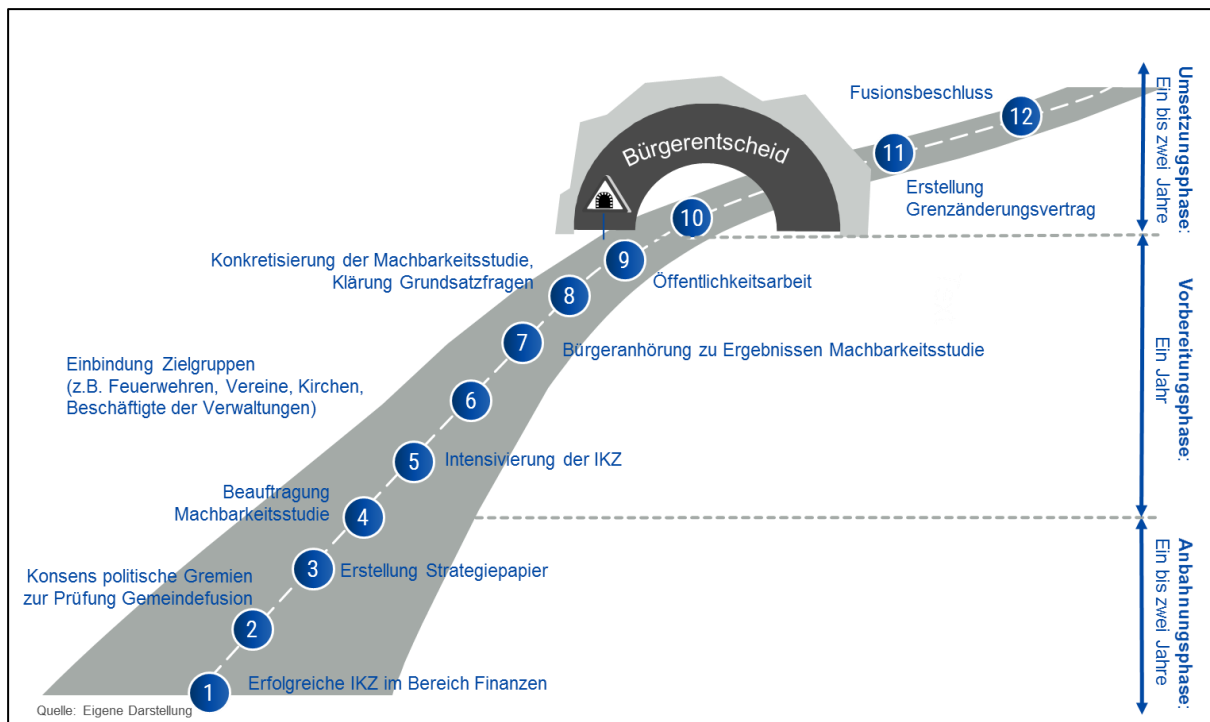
Umsetzungsphase:
Ein bis zwei Jahre

Vorbereitungsphase:
Ein Jahr

Anbahnungsphase:
Ein bis zwei Jahre

Bürgerentscheid

Fusionsbeschluss

12

11

Erstellung Grenzänderungsvertrag

10

Konkretisierung der Machbarkeitsstudie, Klärung Grundsatzfragen

9

Öffentlichkeitsarbeit

8

7

Bürgeranhörung zu Ergebnissen Machbarkeitsstudie

Einbindung Zielgruppen (z.B. Feuerwehren, Vereine, Kirchen, Beschäftigte der Verwaltungen)

6

5

Intensivierung der IKZ

Beauftragung Machbarkeitsstudie

4

3

Erstellung Strategiepapier

Konsens politische Gremien zur Prüfung Gemeindefusion

2

1

Erfolgreiche IKZ im Bereich Finanzen

Quelle: Eigene Darstellung